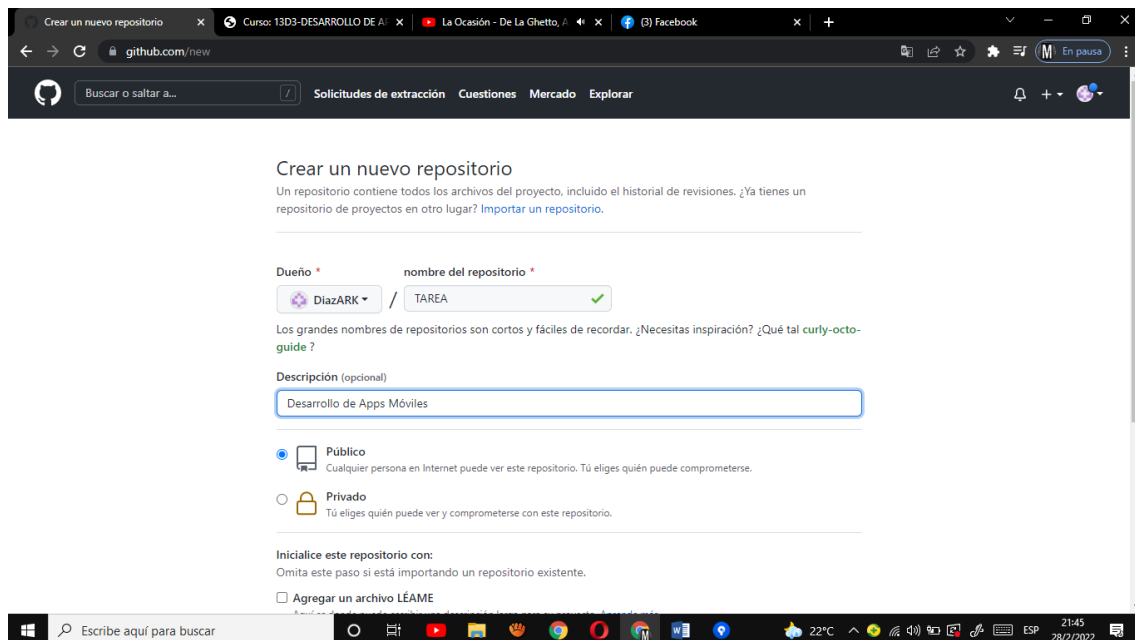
Crear un nuevo repositorio
Curso: 13D3-DESARROLLO DE AP
La Ocasión - De La Ghetto, A
(3) Facebook
github.com/new
M En pausa

Buscar o saltar a...
/
Solicitudes de extracción
Cuestiones
Mercado
Explorar

Crear un nuevo repositorio
Un repositorio contiene todos los archivos del proyecto, incluido el historial de revisiones. ¿Ya tienes un repositorio de proyectos en otro lugar? Importar un repositorio.

Dueño *
nombre del repositorio *
DiazARK
/
TAREA

Los grandes nombres de repositorios son cortos y fáciles de recordar. ¿Necesitas inspiración? ¿Qué tal curly-octo-guide ?

Descripción (opcional)
Desarrollo de Apps Móviles

Público
Cualquier persona en Internet puede ver este repositorio. Tú eliges quién puede comprometerse.

Privado
Tú eliges quién puede ver y comprometerse con este repositorio.

Inicialice este repositorio con:
Omita este paso si está importando un repositorio existente.

Agregar un archivo LÉAME
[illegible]

Escribe aquí para buscar
22°C
ESP
21:45
28/2/2022